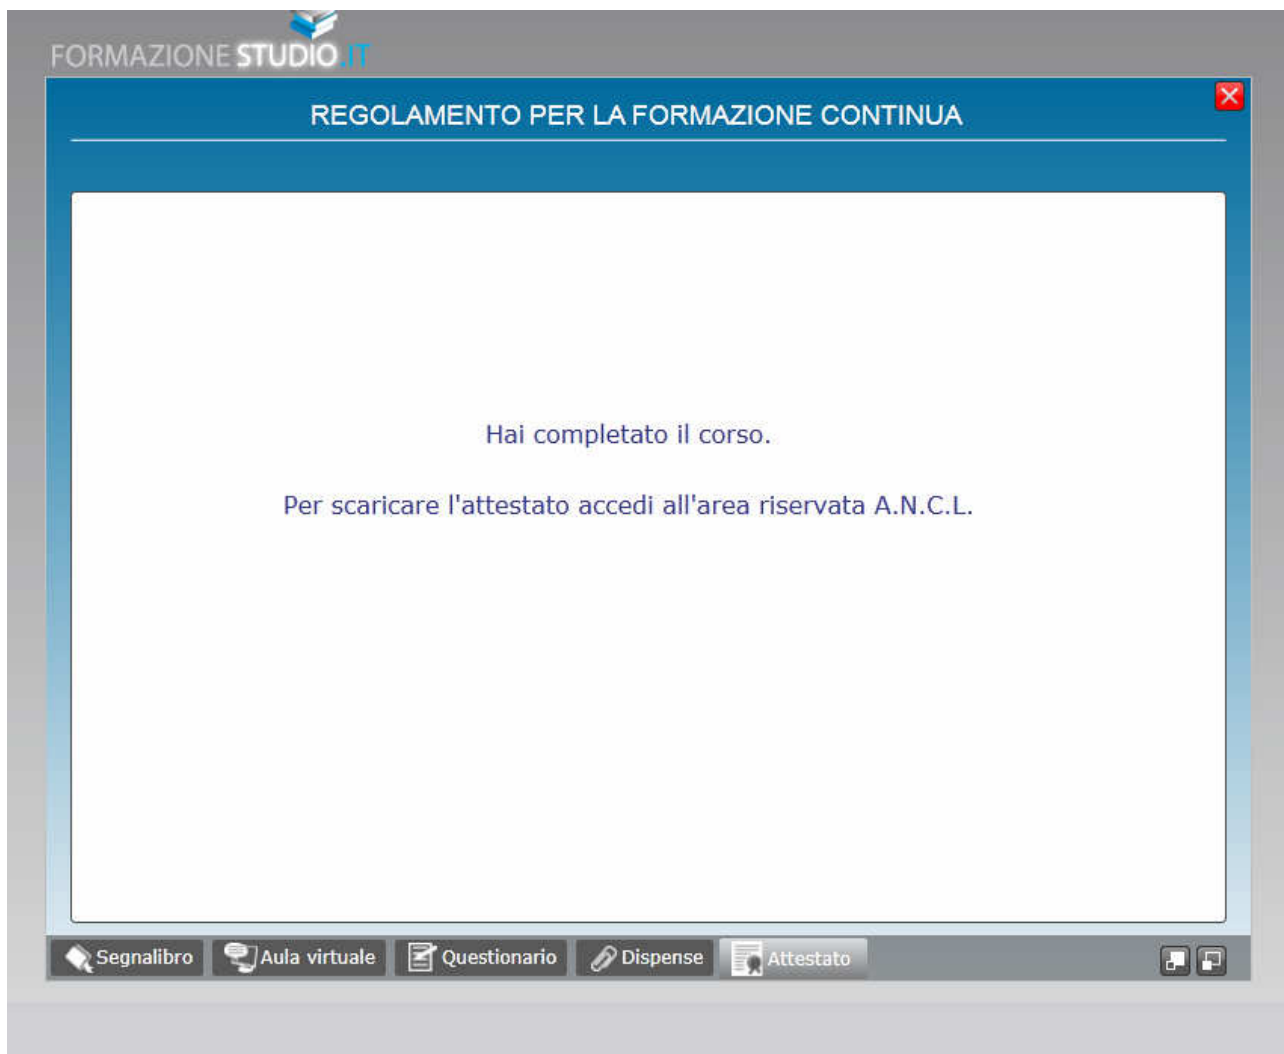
FORMAZIONE STUDIO.IT

REGOLAMENTO PER LA FORMAZIONE CONTINUA

Hai completato il corso.

Per scaricare l'attestato accedi all'area riservata A.N.C.L.

Segnalibro
Aula virtuale
Questionario
Dispense
Attestato